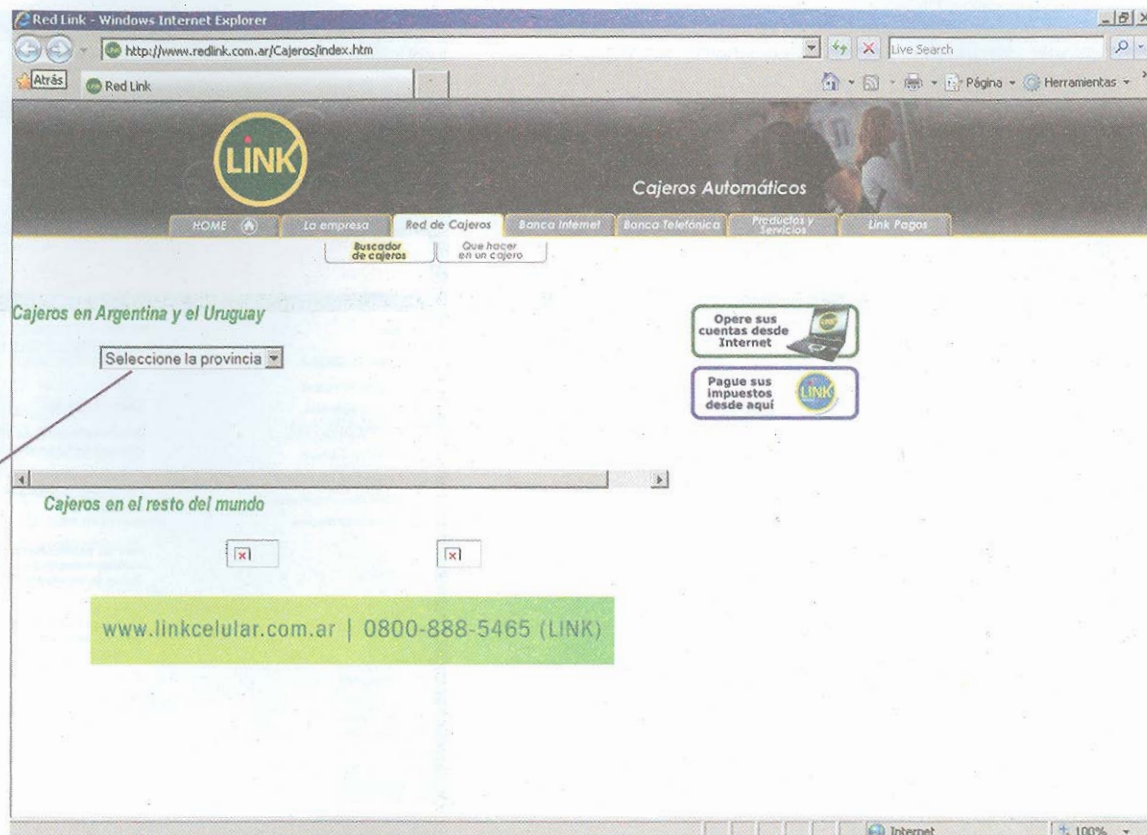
Red Link - Windows Internet Explorer

http://www.redlink.com.ar/Cajeros/index.htm

Live Search

Atrás

Red Link

Página

Herramientas

LINK

Cajeros Automáticos

HOME

La empresa

Red de Cajeros

Banca Internet

Banca Telefónica

Productos y Servicios

Link Pagos

Buscador de cajeros

Que hacer en un cajero

Cajeros en Argentina y el Uruguay

Seleccione la provincia

Opere sus cuentas desde Internet

Pague sus impuestos desde aquí

LINK

Cajeros en el resto del mundo

www.linkcelular.com.ar | 0800-888-5465 (LINK)

Internet

100%